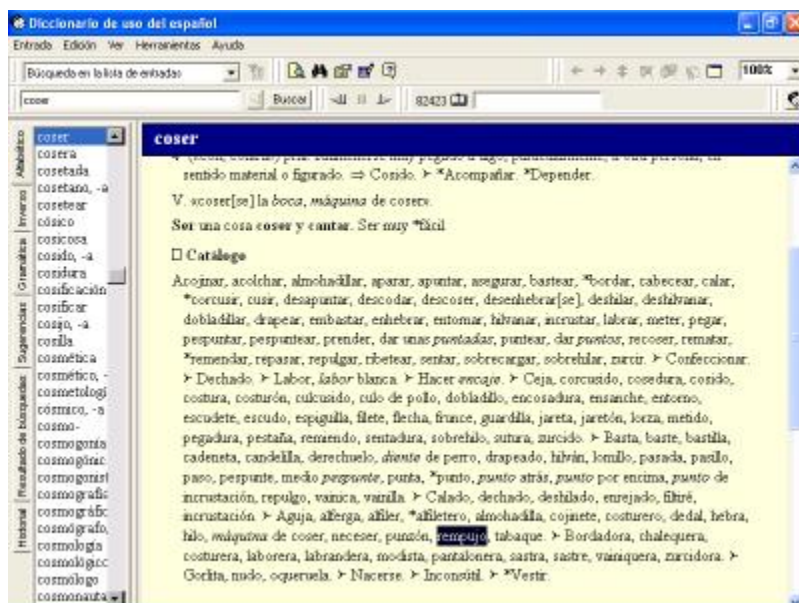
Diccionario de uso del español

Entrada Edición Ver Herramientas Ayuda

Búsqueda en la lista de entradas

coser

Buscar

82423

100%

Alfabético

Inverso

Gramática

Sugerencias

Resultado de búsquedas

Historial

coser
cosera
cosetada
cosetano, -a
cosetear
cósico
cosicosa
cosido, -a
cosidura
cosificación
cosificar
cosijo, -a
cosilla
cosmética
cosmético, -
cosmetologí
cósmico, -a
cosmo-
cosmogonía
cosmogónic
cosmogonist
cosmografía
cosmográfic
cosmógrafo,
cosmología
cosmológico
cosmólogo
cosmonauta

coser

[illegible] sentido material o figurado. ⇒ Cosido. ➤ *Acompañar. *Depender.

V. «coser[se] la boca, máquina de coser».

Ser una cosa coser y cantar. Ser muy *fácil.

☐ Catálogo

Acojinar, acolchar, almohadillar, aparar, apuntar, asegurar, bastear, *bordar, cabecear, calar, *corcusir, cusir, desapuntar, descodar, descoser, desenhebrar[se], deshilar, deshilvanar, dobladillar, drapear, embastar, enhebrar, entornar, hilvanar, incrustar, labrar, meter, pegar, pespuntar, pespuntear, prender, dar unas puntadas, puntear, dar puntos, recoser, rematar, *remendar, repasar, repulgar, ribetear, sentar, sobrecargar, sobrehilar, zurcir. ➤ Confeccionar. ➤ Dechado. ➤ Labor, labor blanca. ➤ Hacer encaje. ➤ Ceja, corcusido, cosedura, cosido, costura, costurón, culcusido, culo de pollo, dobladillo, encosadura, ensanche, entorno, escudete, escudo, espiguilla, filete, flecha, frunce, guardilla, jareta, jaretón, lorza, metido, pegadura, pestaña, remiendo, sentadura, sobrehilo, sutura, zurcido. ➤ Basta, baste, bastilla, cadeneta, candelilla, derechuelo, diente de perro, drapeado, hilván, lomillo, pasada, pasillo, paso, pespunte, medio pespunte, punta, *punto, punto atrás, punto por encima, punto de incrustación, repulgo, vainica, vainilla. ➤ Calado, dechado, deshilado, enrejado, filtiré, incrustación. ➤ Aguja, alferga, alfiler, *alfiletero, almohadilla, cojinete, costurero, dedal, hebra, hilo, máquina de coser, neceser, punzón, rempujo, tabaque. ➤ Bordadora, chalequera, costurera, laborera, labrandera, modista, pantalonera, sastra, sastre, vainiquera, zurcidora. ➤ Gorlita, nudo, oqueruela. ➤ Nacerse. ➤ Inconsútil. ➤ *Vestir.